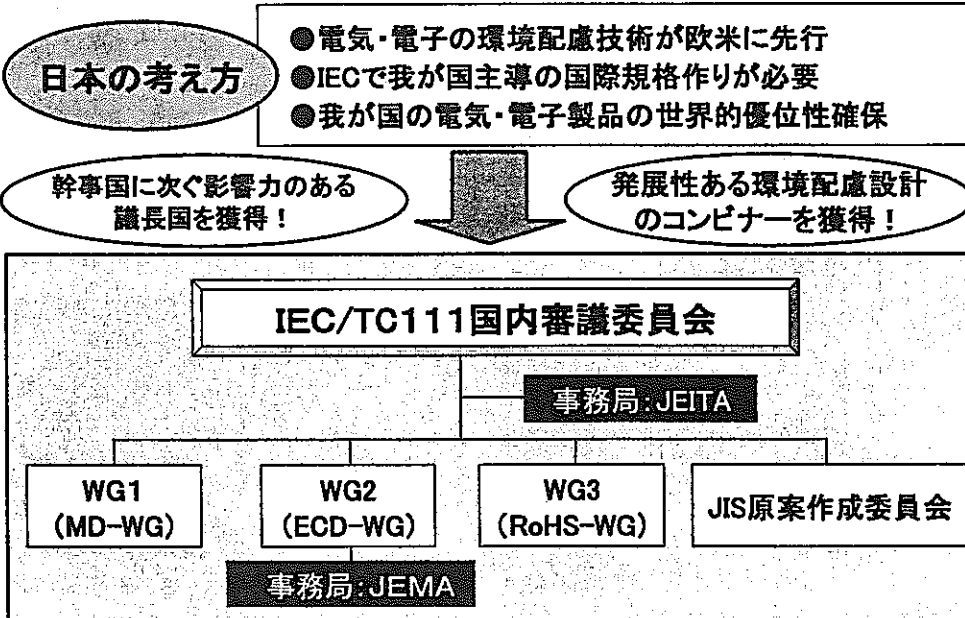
日本の考え方

●電気・電子の環境配慮技術が欧米に先行
●IECで我が国主導の国際規格作りが必要
●我が国の電気・電子製品の世界的優位性確保

幹事国に次ぐ影響力のある議長国を獲得！

発展性ある環境配慮設計のコンビナーを獲得！

IEC/TC111国内審議委員会

事務局：JEITA

WG1
(MD-WG)

WG2
(ECD-WG)

WG3
(RoHS-WG)

JIS原案作成委員会

事務局：JEMA